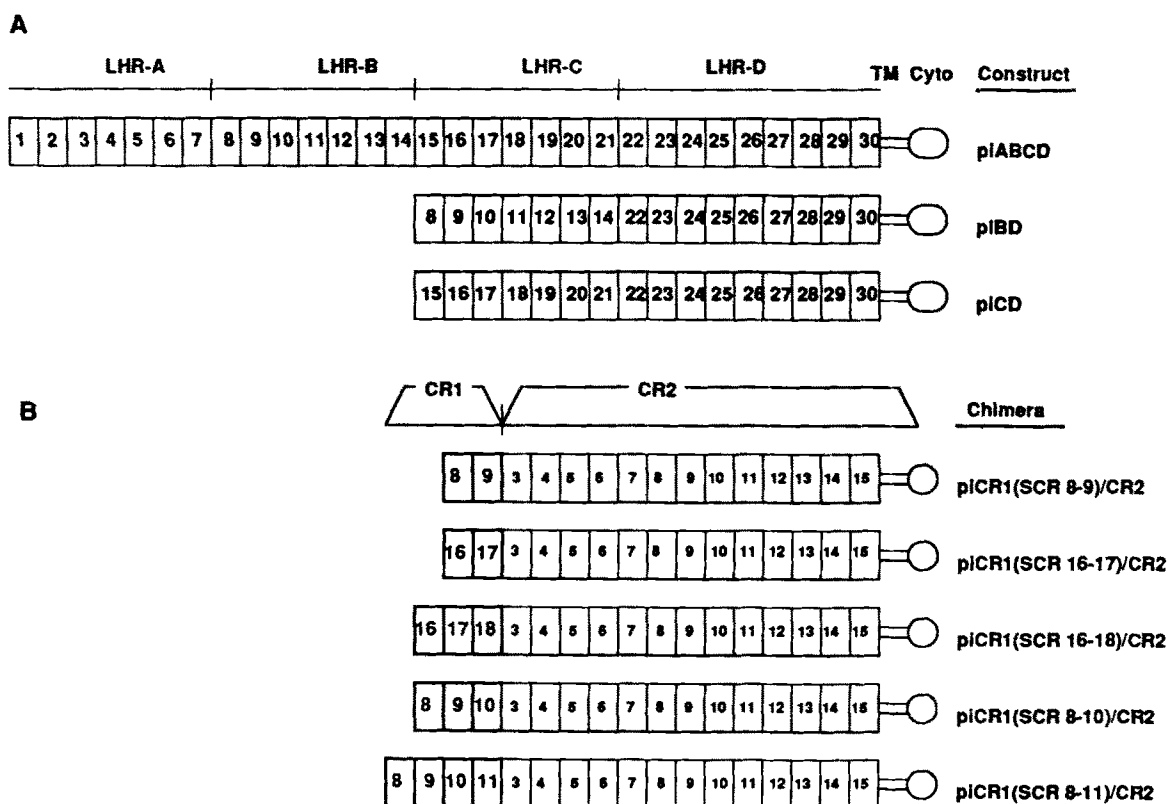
A

LHR-A LHR-B LHR-C LHR-D TM Cyto Construct

1 2 3 4 5 6 7 8 9 10 11 12 13 14 15 16 17 18 19 20 21 22 23 24 25 26 27 28 29 30 pIABCD

8 9 10 11 12 13 14 22 23 24 25 26 27 28 29 30 pIBD

15 16 17 18 19 20 21 22 23 24 25 26 27 28 29 30 pICD

B

CR1 CR2 Chimera

8 9 3 4 5 6 7 8 9 10 11 12 13 14 15 pICR1(SCR 8-9)/CR2

16 17 3 4 5 6 7 8 9 10 11 12 13 14 15 pICR1(SCR 16-17)/CR2

16 17 18 3 4 5 6 7 8 9 10 11 12 13 14 15 pICR1(SCR 16-18)/CR2

8 9 10 3 4 5 6 7 8 9 10 11 12 13 14 15 pICR1(SCR 8-10)/CR2

8 9 10 11 3 4 5 6 7 8 9 10 11 12 13 14 15 pICR1(SCR 8-11)/CR2